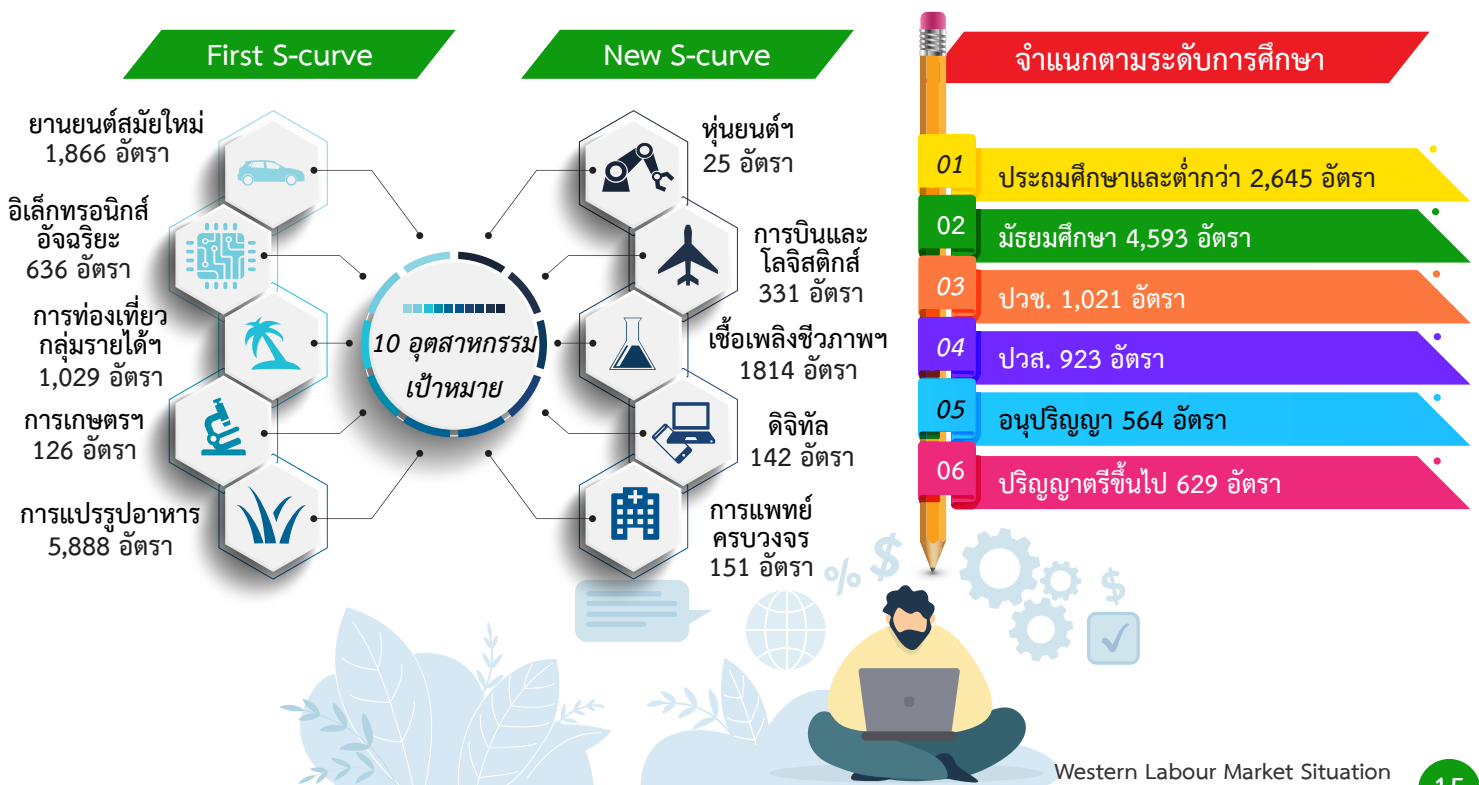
First S-curve

New S-curve

จำแนกตามระดับการศึกษา

ยานยนต์สมัยใหม่
1,866 อัตรา

อิเล็กทรอนิกส์อัจฉริยะ
636 อัตรา

การท่องเที่ยวกลุ่มรายได้ฯ
1,029 อัตรา

การเกษตรฯ
126 อัตรา

การแปรรูปอาหาร
5,888 อัตรา

10 อุตสาหกรรมเป้าหมาย

หุ่นยนต์ฯ
25 อัตรา

การบินและโลจิสติกส์
331 อัตรา

เชื้อเพลิงชีวภาพฯ
1814 อัตรา

ดิจิทัล
142 อัตรา

การแพทย์ครบวงจร
151 อัตรา

01 ประถมศึกษาและต่ำกว่า 2,645 อัตรา

02 มัธยมศึกษา 4,593 อัตรา

03 ปวช. 1,021 อัตรา

04 ปวส. 923 อัตรา

05 อนุปริญญา 564 อัตรา

06 ปริญญาตรีขึ้นไป 629 อัตรา

Western Labour Market Situation

15